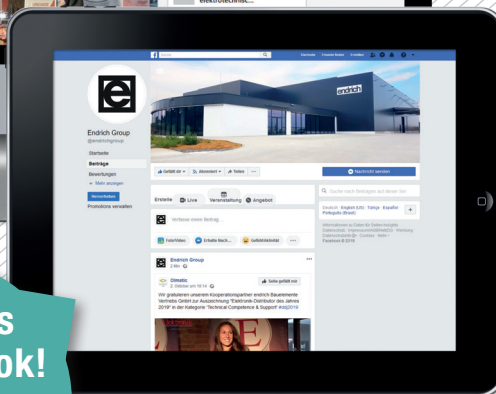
elektrotechnisc...

Suche

Startseite Freunde finden Erstellen

endrich

Endrich Group
@endrichgroup

Startseite
Beiträge
Bewertungen
Mehr anzeigen

Hervorheben
Promotions verwalten

Gefällt dir Abonniert Teilen ...

Nachricht senden

Erstelle Live Veranstaltung Angebot

Verfasse einen Beitrag ...

Foto/Video Erhalte Nach... Gefühl/Aktivität ...

Endrich Group
2 Min.

Distrelec
2. Oktober um 10:14
Seite gefällt mir

Wir gratulieren unserem Kooperationspartner endrich Bauelemente Vertriebs GmbH zur Auszeichnung "Elektronik-Distributor des Jahres 2019" in der Kategorie "Technical Competence & Support" #elgd2019

Suche nach Beiträgen auf dieser Seite

Deutsch · English (US) · Türkçe · Español · Português (Brasil)

Informationen zu Daten für Seiteninsights · Datenschutz · Impressum/AGB/NetzDG · Werbung · Datenschutzinfo · Cookies · Mehr
Facebook © 2019

s
ok!